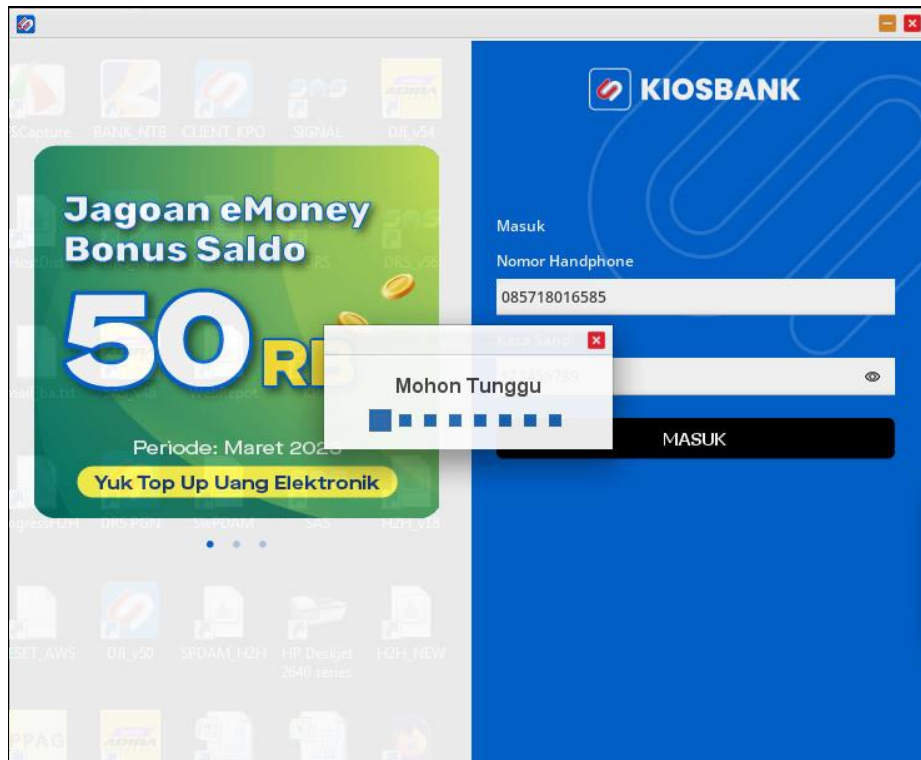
SCapture BANK_NTB CLIENT_KPO SIGNAL DJI_v54

Jagoan eMoney Bonus Saldo

50 RB

Periode: Maret 2025

Yuk Top Up Uang Elektronik

ogressH2H DRS PGN SwPDAM SAS H2H_v18

SET_AWS DJI_v50 SPDAM_H2H HP Deskjet 2640 series H2H_NEW

KIOSBANK

Masuk

Nomor Handphone

085718016585

Kata Sandi

MASUK

Mohon Tunggu